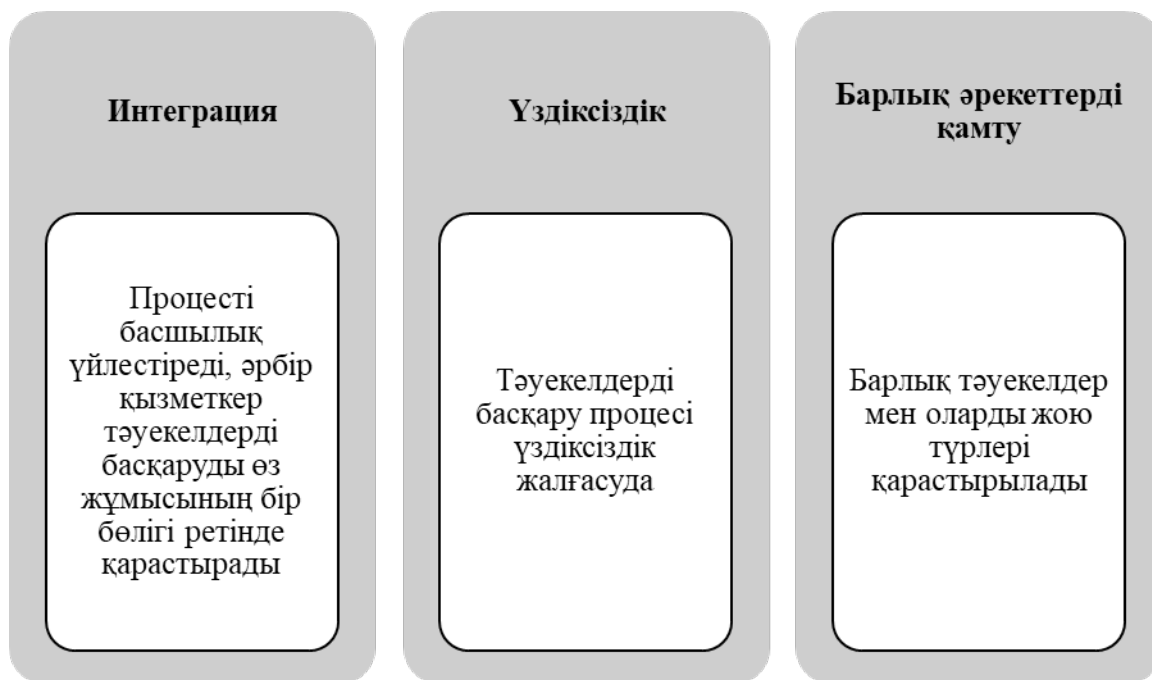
Интеграция

Процесті басшылық үйлестіреді, әрбір қызметкер тәуекелдерді басқаруды өз жұмысының бір бөлігі ретінде қарастырады

Үздіксіздік

Тәуекелдерді басқару процесі үздіксіздік жалғасуда

Барлық әрекеттерді қамту

Барлық тәуекелдер мен оларды жою түрлері қарастырылады